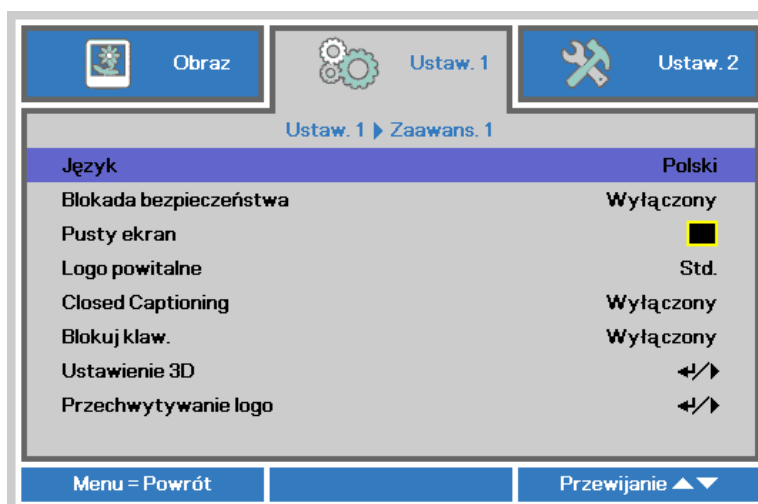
Obraz

Ustaw. 1

Ustaw. 2

Ustaw. 1 ▶ Zaawans. 1

| | |
|---|---|
| Język | Polski |
| Blokada bezpieczeństwa | Wyłączony |
| Pusty ekran | |
| Logo powitalne | Std. |
| Closed Captioning | Wyłączony |
| Blokuj klaw. | Wyłączony |
| Ustawienie 3D | ↵/▶ |
| Przechwytywanie logo | ↵/▶ |

Menu = Powrót

Przewijanie ▲▼